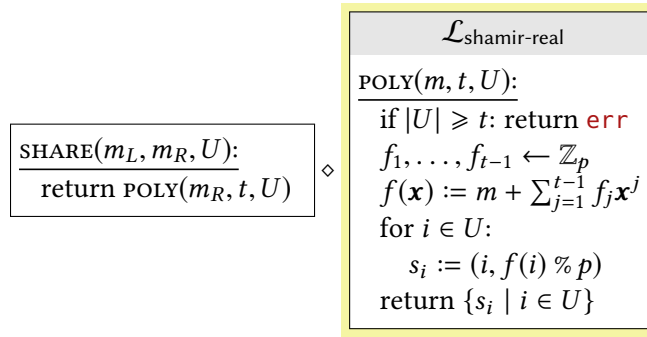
$\underline{\textsc{share}(m_L, m_R, U)}$:
return $\textsc{poly}(m_R, t, U)$

$\diamond$

$\mathcal{L}_{\text{shamir-real}}$

$\underline{\textsc{poly}(m, t, U)}$:
if $|U| \geqslant t$: return err
$f_1, \ldots, f_{t-1} \leftarrow \mathbb{Z}_p$
$f(\boldsymbol{x}) := m + \sum_{j=1}^{t-1} f_j \boldsymbol{x}^j$
for $i \in U$:
$s_i := (i, f(i) \,\%\, p)$
return $\{s_i \mid i \in U\}$